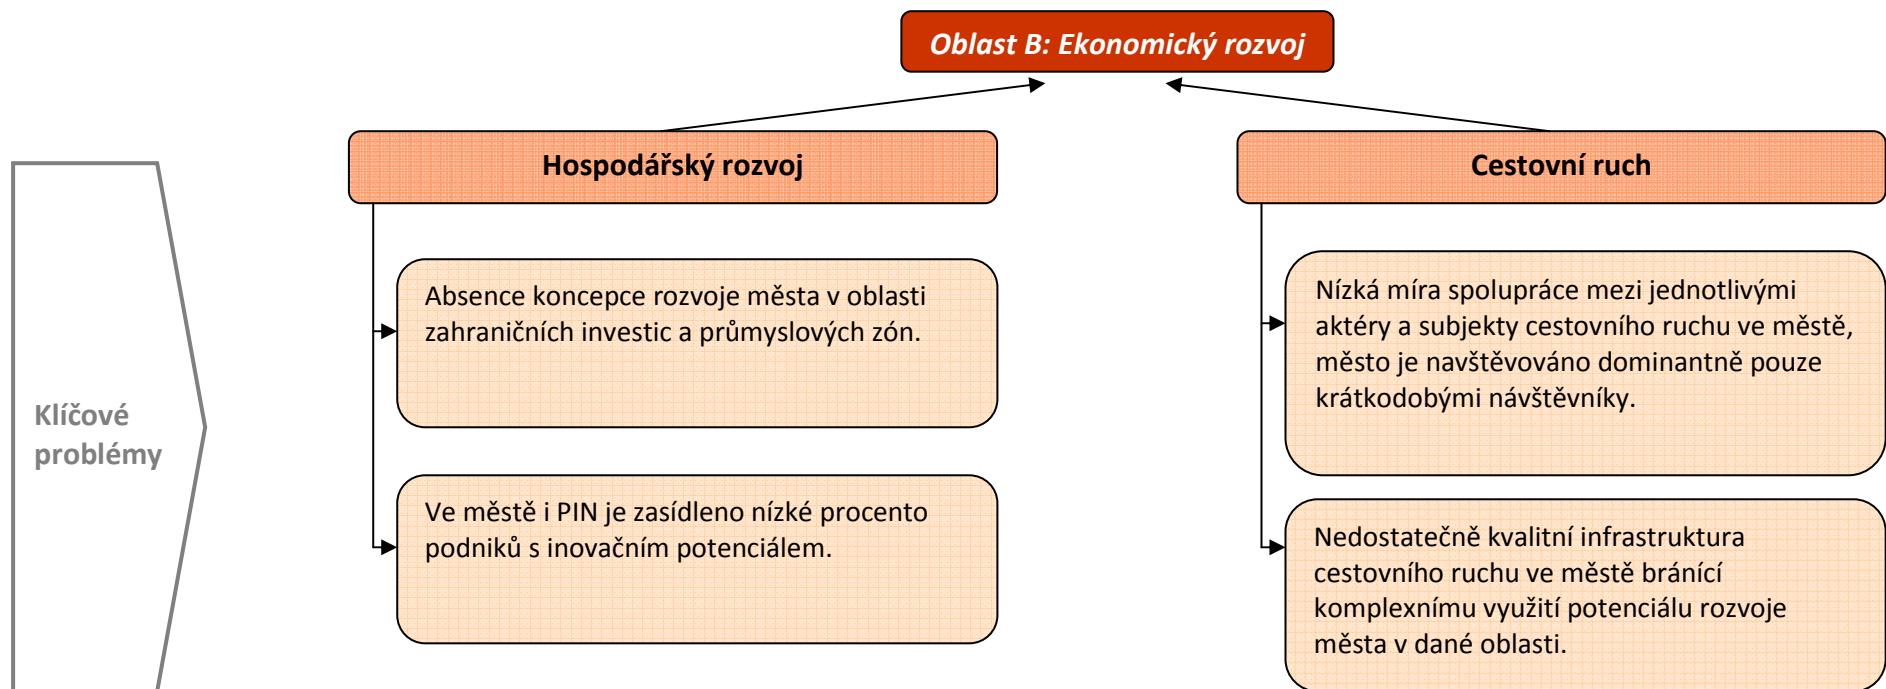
Oblast B: Ekonomický rozvoj

Hospodářský rozvoj

Cestovní ruch

Klíčové problémy

Absence koncepce rozvoje města v oblasti zahraničních investic a průmyslových zón.

Ve městě i PIN je zasídleno nízké procento podniků s inovačním potenciálem.

Nízká míra spolupráce mezi jednotlivými aktéry a subjekty cestovního ruchu ve městě, město je navštěvováno dominantně pouze krátkodobými návštěvníky.

Nedostatečně kvalitní infrastruktura cestovního ruchu ve městě bránící komplexnímu využití potenciálu rozvoje města v dané oblasti.